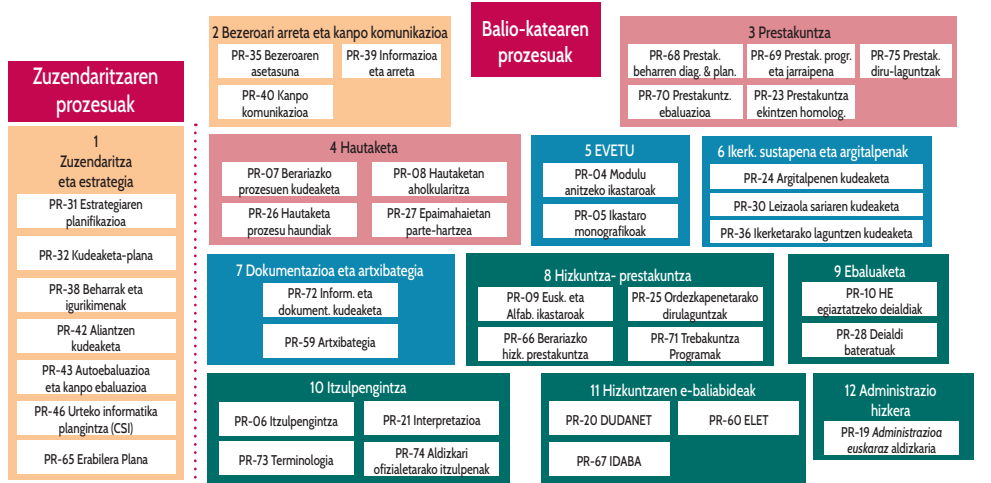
Zuzendaritzaren prozesuak

1
Zuzendaritza eta estrategia
PR-31 Estrategiaren planifikazioa
PR-32 Kudeaketa-plana
PR-38 Beharrak eta igurikimenak
PR-42 Aliantzen kudeaketa
PR-43 Autoebaluazioa eta kanpo ebaluazioa
PR-46 Urteko informatika plangintza (CSI)
PR-65 Erabilera Plana

2 Bezeroari arreta eta kanpo komunikazioa
PR-35 Bezeroaren asetasuna
PR-39 Informazioa eta arreta
PR-40 Kanpo komunikazioa

Balio-katearen prozesuak

3 Prestakuntza
PR-68 Prestak. beharren diag. & plan.
PR-69 Prestak. progr. eta jarraipena
PR-75 Prestak. diru-laguntzak
PR-70 Prestakuntz. ebaluazioa
PR-23 Prestakuntza ekintzen homolog.

4 Hautaketa
PR-07 Berariazko prozesuen kudeaketa
PR-08 Hautaketan aholkularitza
PR-26 Hautaketa prozesu haundiak
PR-27 Epaimahaietan parte-hartzea

5 EVETU
PR-04 Modulu anitzeko ikastaroak
PR-05 Ikastaro monografikoak

6 Ikerk. sustapena eta argitalpenak
PR-24 Argitalpenen kudeaketa
PR-30 Leizaola sariaren kudeaketa
PR-36 Ikerketarako laguntzen kudeaketa

7 Dokumentazioa eta artxibategia
PR-72 Inform. eta dokument. kudeaketa
PR-59 Artxibategia

8 Hizkuntza- prestakuntza
PR-09 Eusk. eta Alfab. ikastaroak
PR-25 Ordezkapenetarako dirulaguntzak
PR-66 Berariazko hizk. prestakuntza
PR-71 Trebakuntza Programak

9 Ebaluaketa
PR-10 HE egiaztatzeko deialdiak
PR-28 Deialdi bateratuak

10 Itzulpengintza
PR-06 Itzulpengintza
PR-21 Interpretazioa
PR-73 Terminologia
PR-74 Aldizkari ofizialetarako itzulpenak

11 Hizkuntzaren e-baliabideak
PR-20 DUDANET
PR-60 ELET
PR-67 IDABA

12 Administrazio hizkera
PR-19 Administrazioa euskaraz aldizkaria